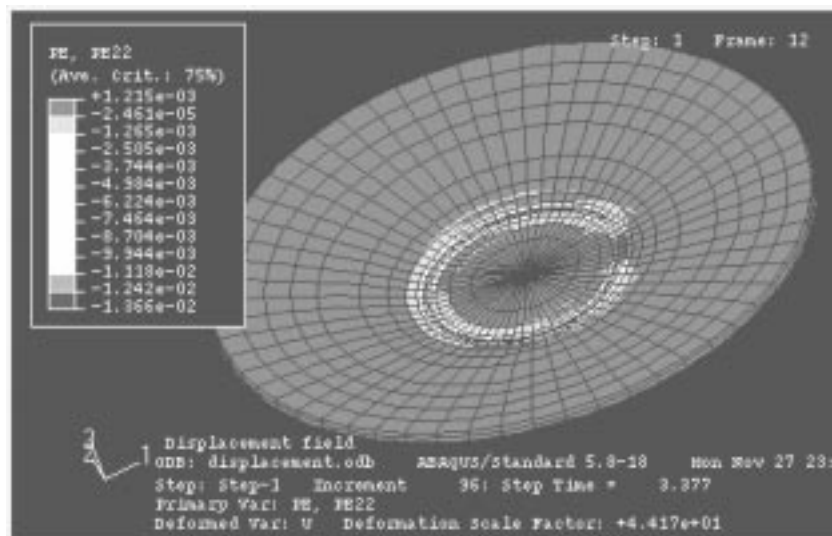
PE, PE22
(Ave. Crit.: 75%)
+1.225e-03
-2.461e-05
-1.265e-03
-2.505e-03
-3.744e-03
-4.984e-03
-6.224e-03
-7.464e-03
-8.704e-03
-9.944e-03
-1.118e-02
-1.242e-02
-1.366e-02

Step: 1 Frame: 12

2
3
1

Displacement field
ODB: displacement.odb ABAQUS/Standard 5.8-18 Mon Nov 27 23:
Step: Step-1 Increment 96: Step Time = 3.377
Primary Var: PE, PE22
Deformed Var: U Deformation Scale Factor: +4.417e+01